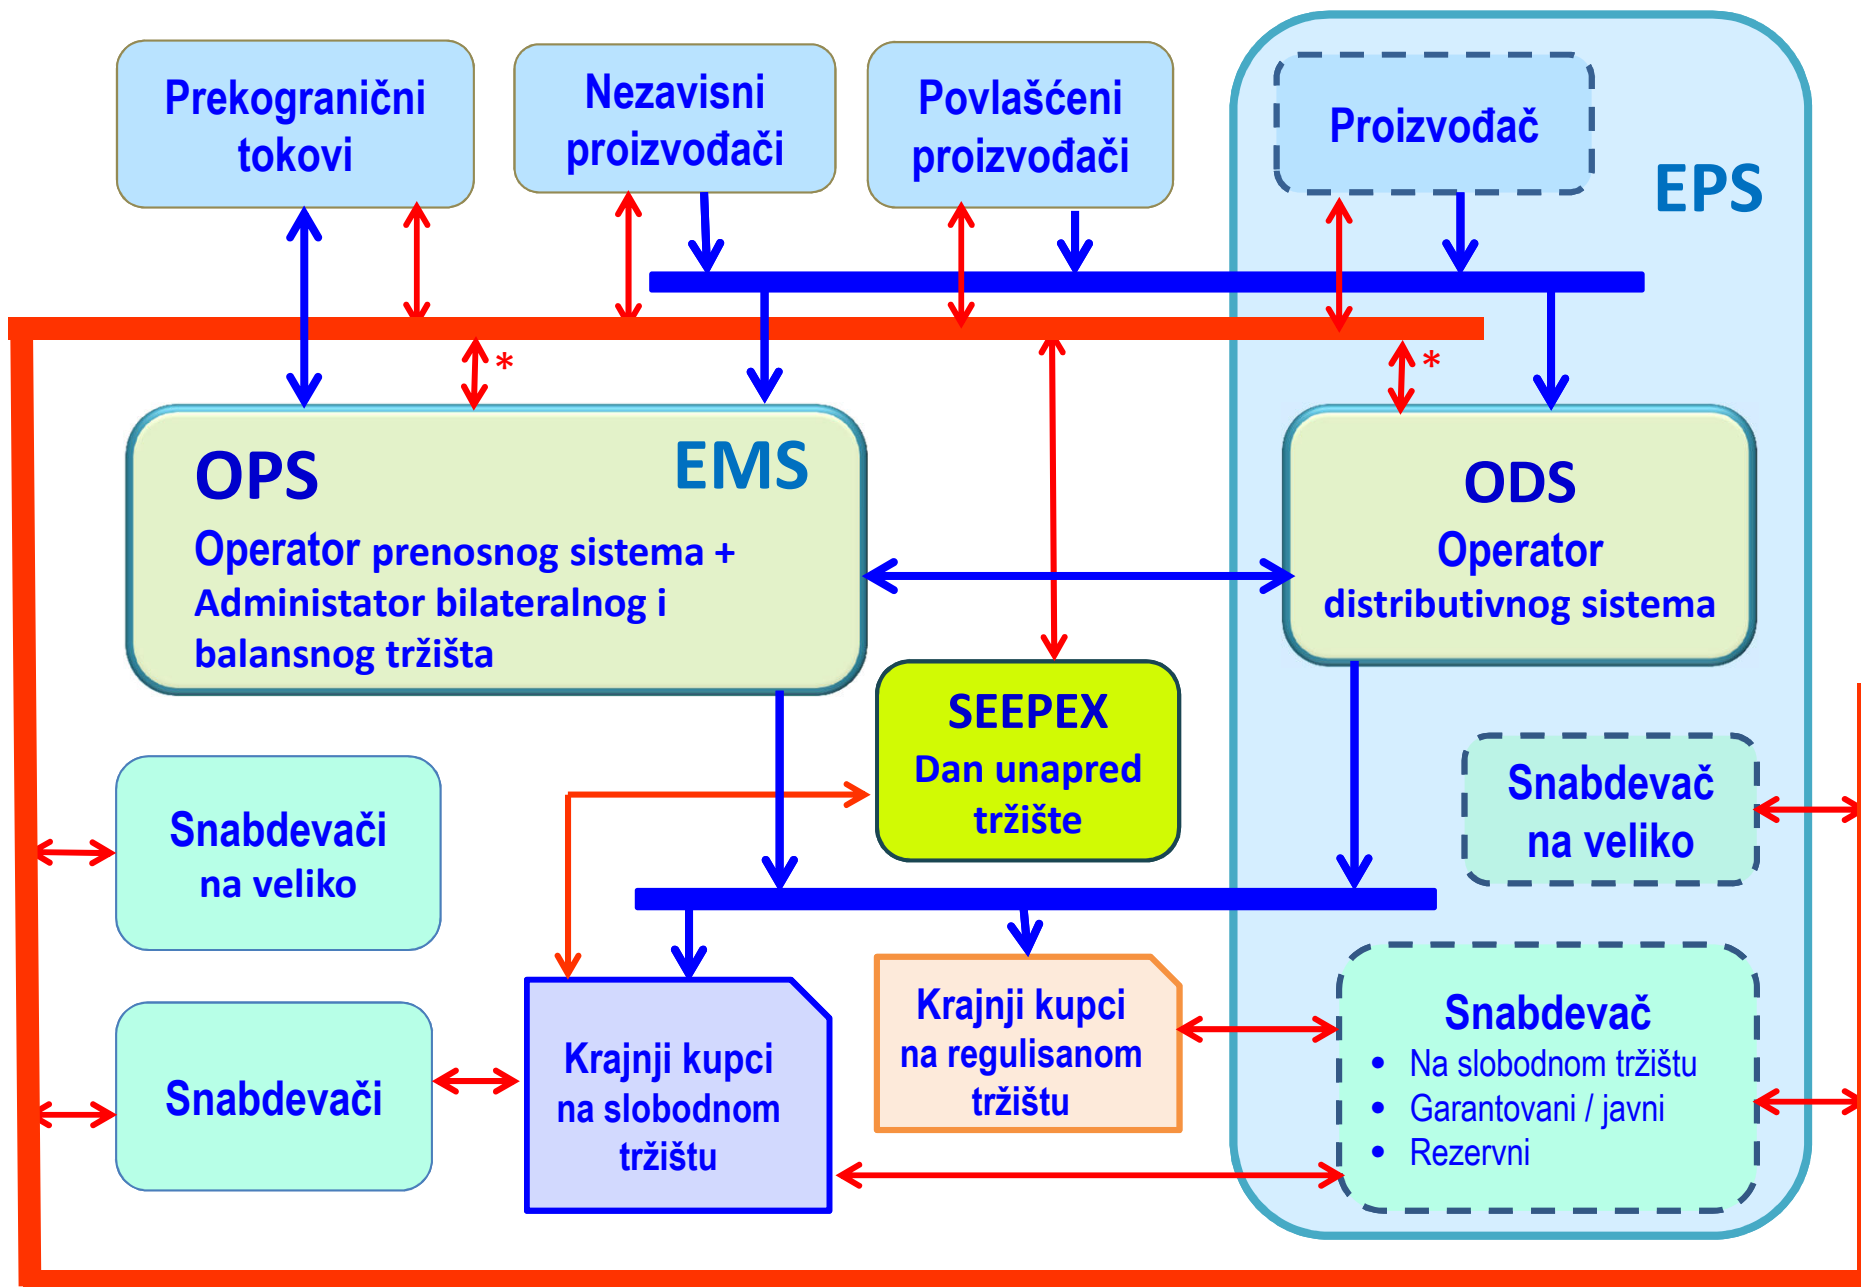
Prekogranični tokovi

Nezavisni proizvođači

Povlašćeni proizvođači

Proizvođač

EPS

*

*

OPS

EMS

Operator prenosnog sistema + Administator bilateralnog i balansnog tržišta

ODS

Operator distributivnog sistema

SEEPEX

Dan unapred tržište

Snabdevači na veliko

Snabdevač na veliko

Snabdevači

Krajnji kupci na slobodnom tržištu

Krajnji kupci na regulisanom tržištu

Snabdevač

- Na slobodnom tržištu
- Garantovani / javni
- Rezervni